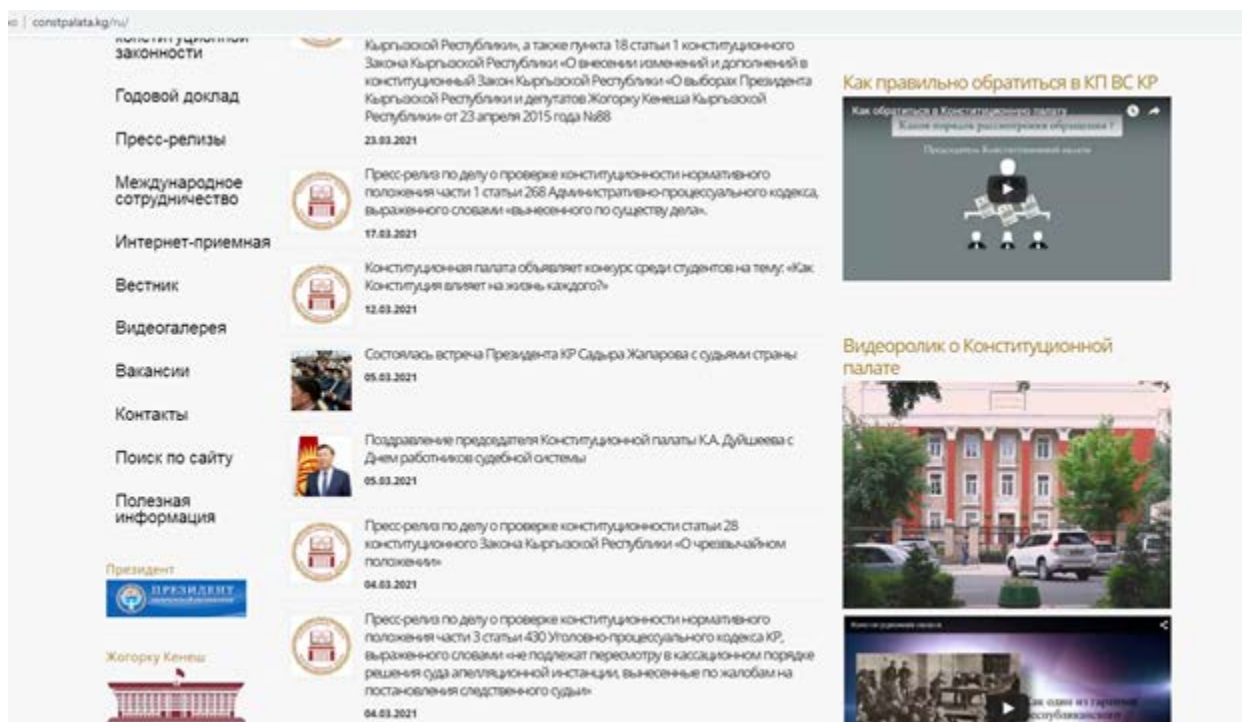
constpalata.kg/ru/

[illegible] законности

Годовой доклад

Пресс-релизы

Международное сотрудничество

Интернет-приемная

Вестник

Видеогалерея

Вакансии

Контакты

Поиск по сайту

Полезная информация

Президент

ПРЕЗИДЕНТ

Жогорку Кенеш

Кыргызской Республики», а также пункта 18 статьи 1 конституционного Закона Кыргызской Республики «О внесении изменений и дополнений в конституционный Закон Кыргызской Республики «О выборах Президента Кыргызской Республики и депутатов Жогорку Кенеша Кыргызской Республики» от 23 апреля 2015 года №88

23.03.2021

Пресс-релиз по делу о проверке конституционности нормативного положения части 1 статьи 268 Административно-процессуального кодекса, выраженного словами «вынесенного по существу дела».

17.03.2021

Конституционная палата объявляет конкурс среди студентов на тему: «Как Конституция влияет на жизнь каждого?»

12.03.2021

Состоялась встреча Президента КР Садыра Жапарова с судьями страны

05.03.2021

Поздравление председателя Конституционной палаты К.А. Дуйшеева с Днем работников судебной системы

05.03.2021

Пресс-релиз по делу о проверке конституционности статьи 28 конституционного Закона Кыргызской Республики «О чрезвычайном положении»

04.03.2021

Пресс-релиз по делу о проверке конституционности нормативного положения части 3 статьи 430 Уголовно-процессуального кодекса КР, выраженного словами «не подлежат пересмотру в кассационном порядке решения суда апелляционной инстанции, вынесенные по жалобам на постановления следственного судьи»

04.03.2021

Как правильно обратиться в КП ВС КР

Как обратиться в Конституционную палату

Каков порядок рассмотрения обращения?

Председатель Конституционной палаты

Видеоролик о Конституционной палате

Конституционная палата

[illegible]